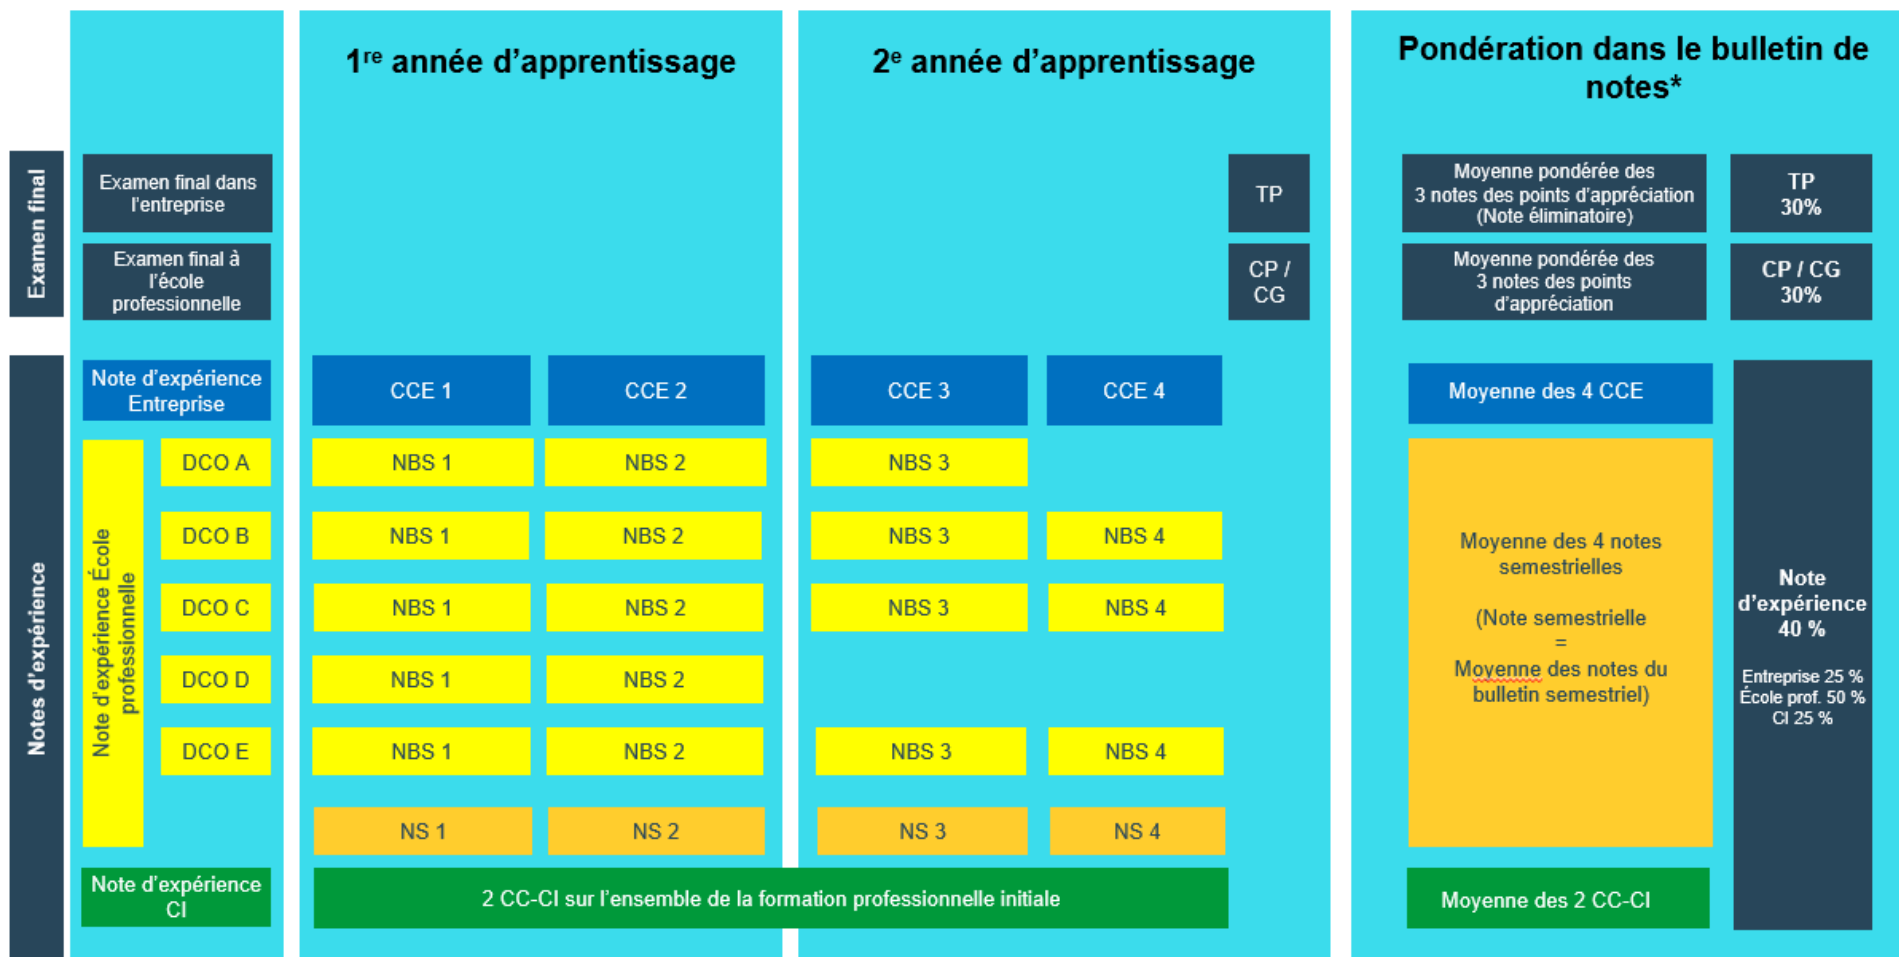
1$^{re}$ année d'apprentissage

2$^{e}$ année d'apprentissage

Pondération dans le bulletin de notes*

Examen final

Examen final dans l'entreprise

Examen final à l'école professionnelle

TP

CP / CG

Moyenne pondérée des 3 notes des points d'appréciation (Note éliminatoire)

TP 30%

Moyenne pondérée des 3 notes des points d'appréciation

CP / CG 30%

Notes d'expérience

Note d'expérience Entreprise

CCE 1

CCE 2

CCE 3

CCE 4

Moyenne des 4 CCE

Note d'expérience École professionnelle

DCO A

NBS 1

NBS 2

NBS 3

DCO B

NBS 1

NBS 2

NBS 3

NBS 4

DCO C

NBS 1

NBS 2

NBS 3

NBS 4

DCO D

NBS 1

NBS 2

DCO E

NBS 1

NBS 2

NBS 3

NBS 4

NS 1

NS 2

NS 3

NS 4

Moyenne des 4 notes semestrielles

(Note semestrielle = Moyenne des notes du bulletin semestriel)

Note d'expérience 40 %

Entreprise 25 %
École prof. 50 %
CI 25 %

Note d'expérience CI

2 CC-CI sur l'ensemble de la formation professionnelle initiale

Moyenne des 2 CC-CI